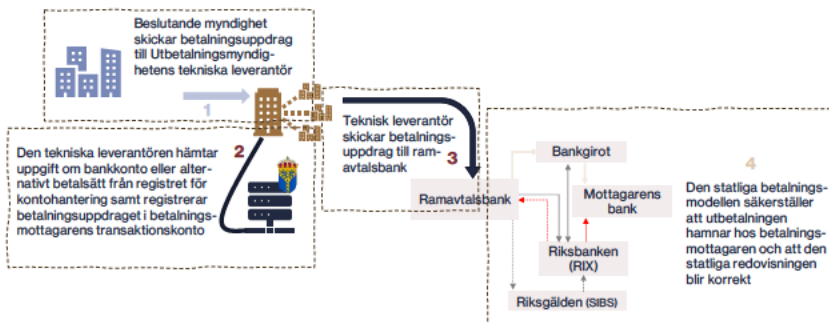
Beslutande myndighet skickar betalningsuppdrag till Utbetalningsmyndighetens tekniska leverantör

1

Den tekniska leverantören hämtar uppgift om bankkonto eller alternativt betalsätt från registret för kontohantering samt registrerar betalningsuppdraget i betalningsmottagarens transaktionskonto

2

Teknisk leverantör skickar betalningsuppdrag till ramavtalsbank

3

Bankgirot

Ramavtalsbank

Mottagarens bank

Riksbanken (RIX)

Riksgälden (SIBS)

4

Den statliga betalningsmodellen säkerställer att utbetalningen hamnar hos betalningsmottagaren och att den statliga redovisningen blir korrekt